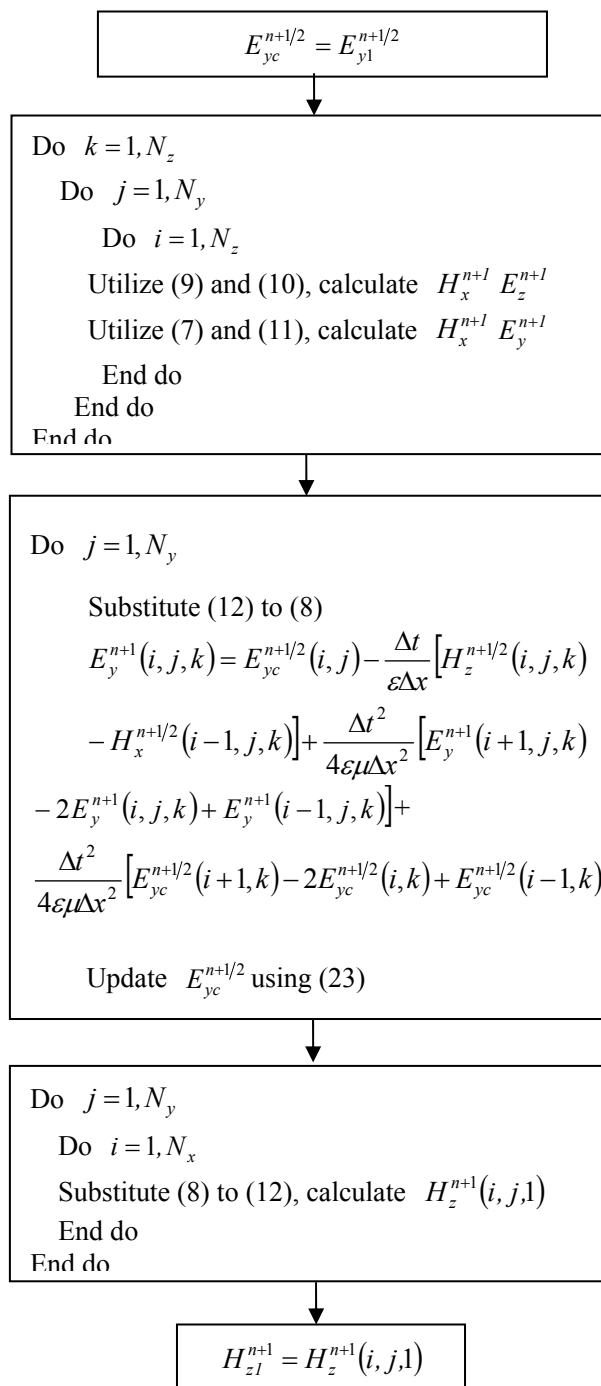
$E_{yc}^{n+1/2} = E_{y1}^{n+1/2}$

Do $k = 1, N_z$
Do $j = 1, N_y$
Do $i = 1, N_z$
Utilize (9) and (10), calculate $H_x^{n+1}$ $E_z^{n+1}$
Utilize (7) and (11), calculate $H_x^{n+1}$ $E_y^{n+1}$
End do
End do
End do

Do $j = 1, N_y$

Substitute (12) to (8)
$E_y^{n+1}(i,j,k) = E_{yc}^{n+1/2}(i,j) - \frac{\Delta t}{\varepsilon \Delta x}\Big[H_z^{n+1/2}(i,j,k)$
$- H_x^{n+1/2}(i-1,j,k)\Big] + \frac{\Delta t^2}{4\varepsilon\mu\Delta x^2}\Big[E_y^{n+1}(i+1,j,k)$
$-2E_y^{n+1}(i,j,k) + E_y^{n+1}(i-1,j,k)\Big] +$
$\frac{\Delta t^2}{4\varepsilon\mu\Delta x^2}\Big[E_{yc}^{n+1/2}(i+1,k) - 2E_{yc}^{n+1/2}(i,k) + E_{yc}^{n+1/2}(i-1,k)$

Update $E_{yc}^{n+1/2}$ using (23)

Do $j = 1, N_y$
Do $i = 1, N_x$
Substitute (8) to (12), calculate $H_z^{n+1}(i,j,1)$
End do
End do

$H_{z1}^{n+1} = H_z^{n+1}(i,j,1)$